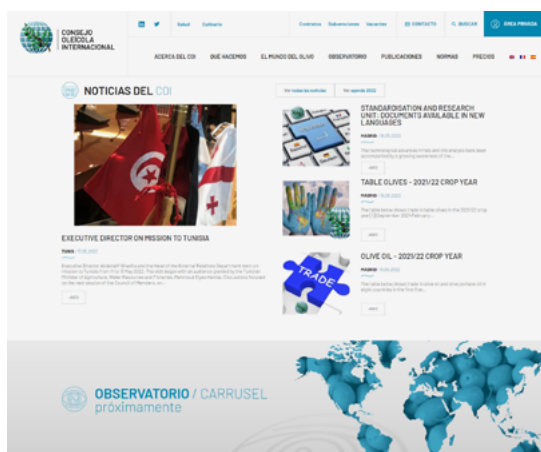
CONSEJO OLEÍCOLA INTERNACIONAL

Dubai Gallería

Contratos Subvenciones Vacantes

CONTACTO BUSCAR ÁREA PRIVADA

ACERCA DEL COI QUÉ HACEMOS EL MUNDO DEL OLIVO OBSERVATORIO PUBLICACIONES NORMAS PRECIOS

NOTICIAS DEL COI

Ver todas las noticias Ver agenda 2022

EXECUTIVE DIRECTOR ON MISSION TO TUNISIA

TUNIS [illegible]

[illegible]

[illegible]

STANDARDISATION AND RESEARCH UNIT: DOCUMENTS AVAILABLE IN NEW LANGUAGES

MADRID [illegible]

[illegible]

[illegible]

TABLE OLIVES - 2021/22 CROP YEAR

MADRID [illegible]

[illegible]

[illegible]

OLIVE OIL - 2021/22 CROP YEAR

MADRID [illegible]

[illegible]

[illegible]

TRADE

OBSERVATORIO / CARRUSEL
próximamente